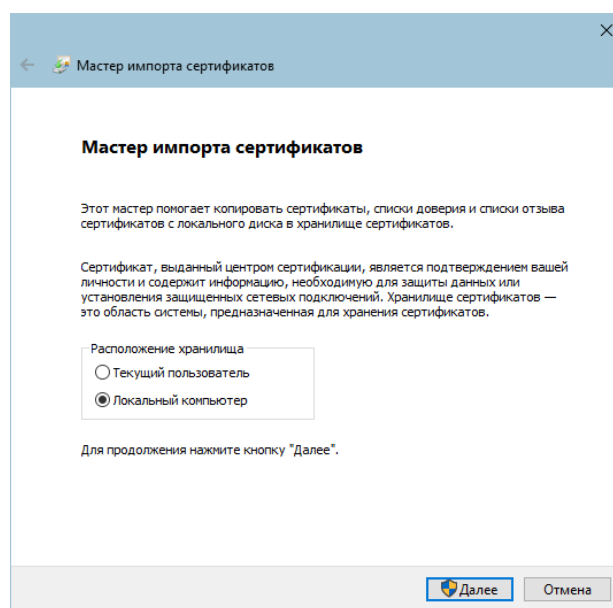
Мастер импорта сертификатов

Мастер импорта сертификатов

Этот мастер помогает копировать сертификаты, списки доверия и списки отзыва сертификатов с локального диска в хранилище сертификатов.

Сертификат, выданный центром сертификации, является подтверждением вашей личности и содержит информацию, необходимую для защиты данных или установления защищенных сетевых подключений. Хранилище сертификатов — это область системы, предназначенная для хранения сертификатов.

Расположение хранилища
Текущий пользователь
Локальный компьютер

Для продолжения нажмите кнопку "Далее".

Далее
Отмена